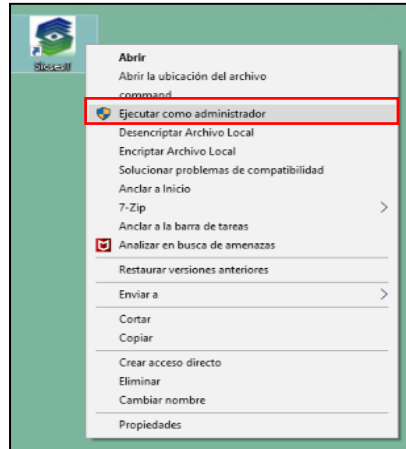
Siesa 8.5

Abrir
Abrir la ubicación del archivo
command
Ejecutar como administrador
Desencriptar Archivo Local
Encriptar Archivo Local
Solucionar problemas de compatibilidad
Anclar a Inicio
7-Zip
Anclar a la barra de tareas
Analizar en busca de amenazas
Restaurar versiones anteriores
Enviar a
Cortar
Copiar
Crear acceso directo
Eliminar
Cambiar nombre
Propiedades